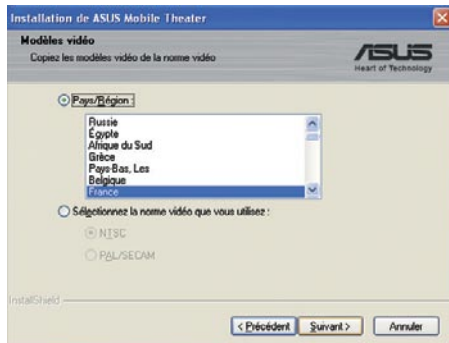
Installation de ASUS Mobile Theater

Modèles vidéo

Copiez les modèles vidéo de la norme vidéo

ASUS
Heart of Technology

Pays/Région :

Russie
Égypte
Afrique du Sud
Grèce
Pays Bas, Les
Belgique
France

Sélectionnez la norme vidéo que vous utilisez :

NTSC

PAL/SECAM

InstallShield

< Précédent

Suivant >

Annuler